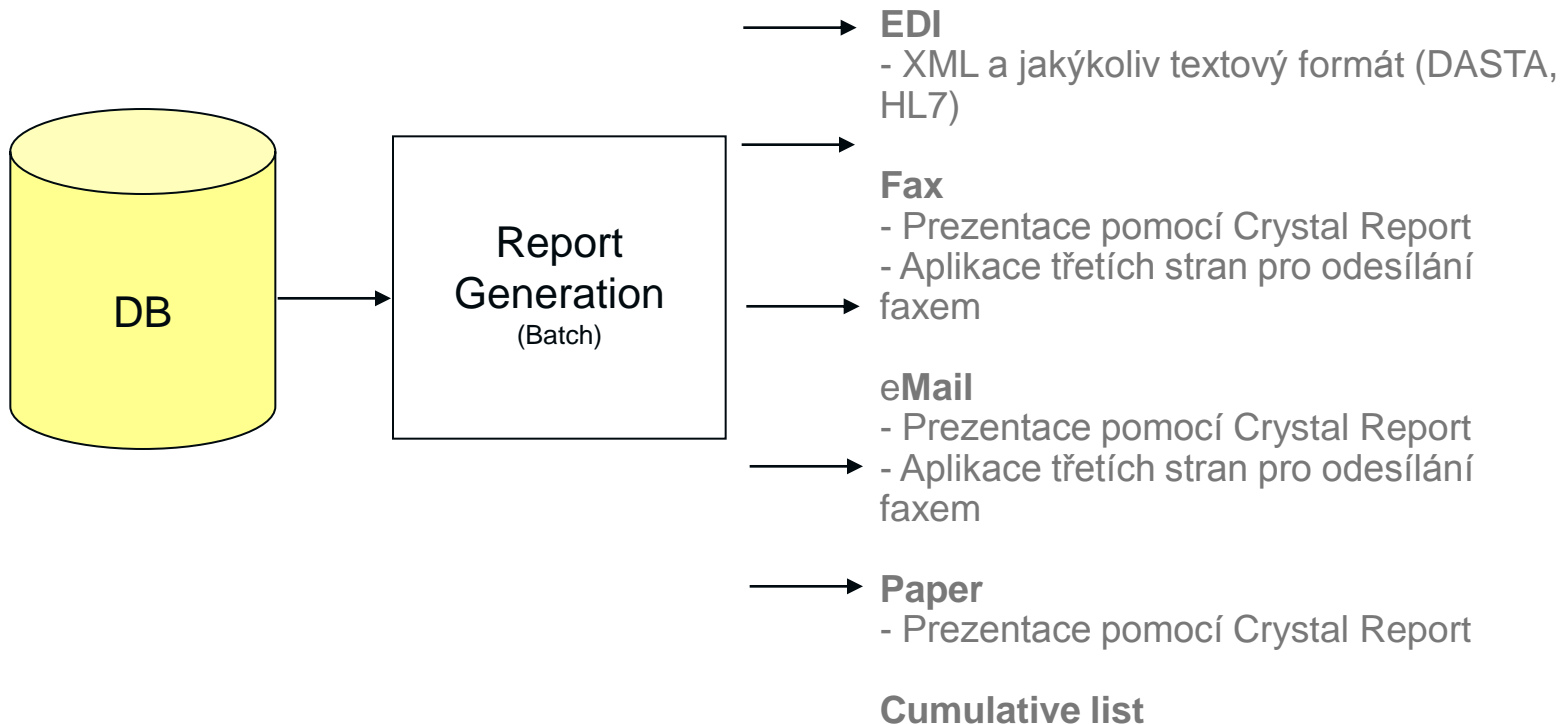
DB

Report Generation
(Batch)

EDI
- XML a jakýkoliv textový formát (DASTA, HL7)

Fax
- Prezentace pomocí Crystal Report
- Aplikace třetích stran pro odesílání faxem

eMail
- Prezentace pomocí Crystal Report
- Aplikace třetích stran pro odesílání faxem

Paper
- Prezentace pomocí Crystal Report

Cumulative list